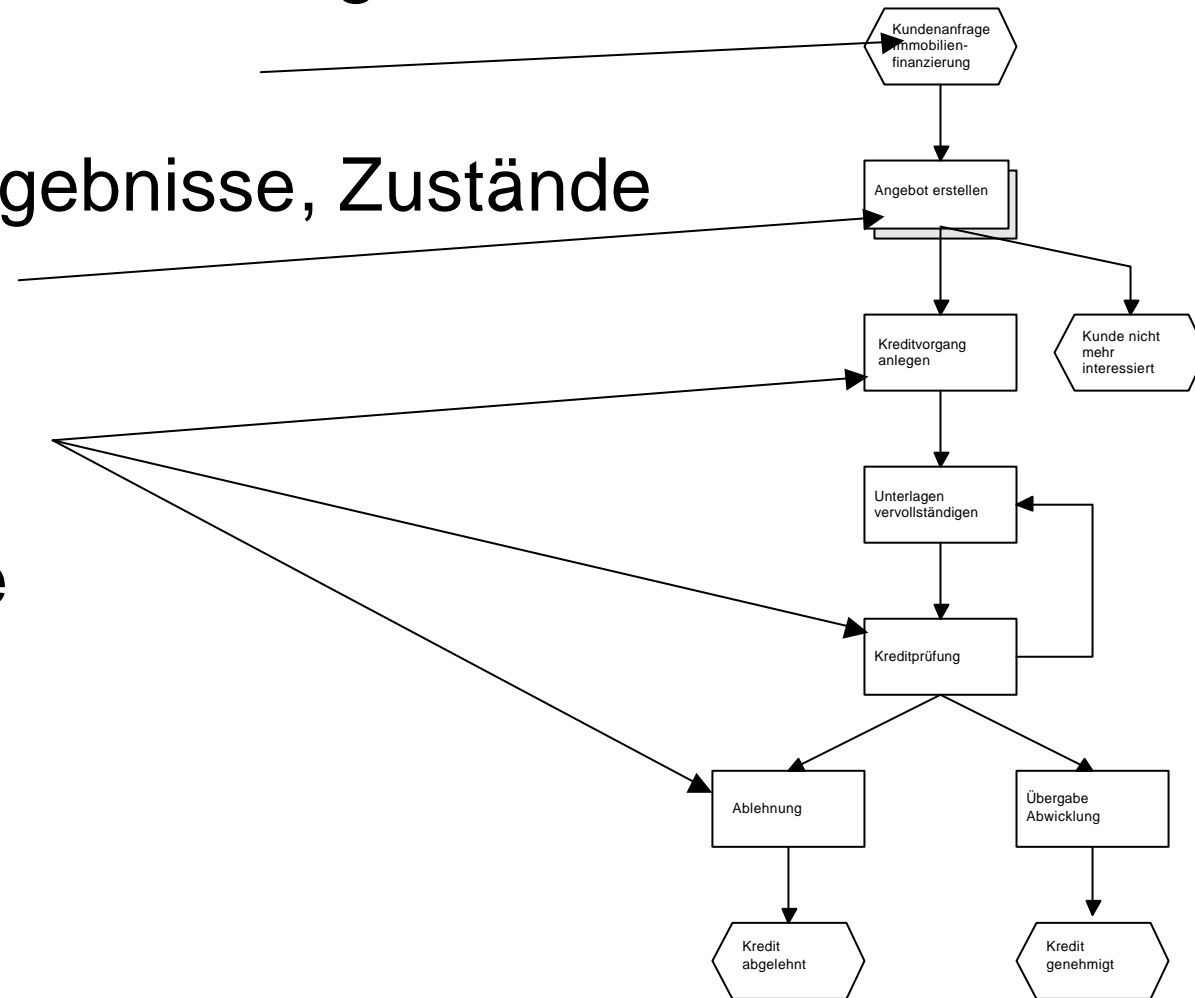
gebnisse, Zustände

e

Kundenanfrage Immobilienfinanzierung

Angebot erstellen

Kreditvorgang anlegen

Kunde nicht mehr interessiert

Unterlagen vervollständigen

Kreditprüfung

Ablehnung

Übergabe Abwicklung

Kredit abgelehnt

Kredit genehmigt